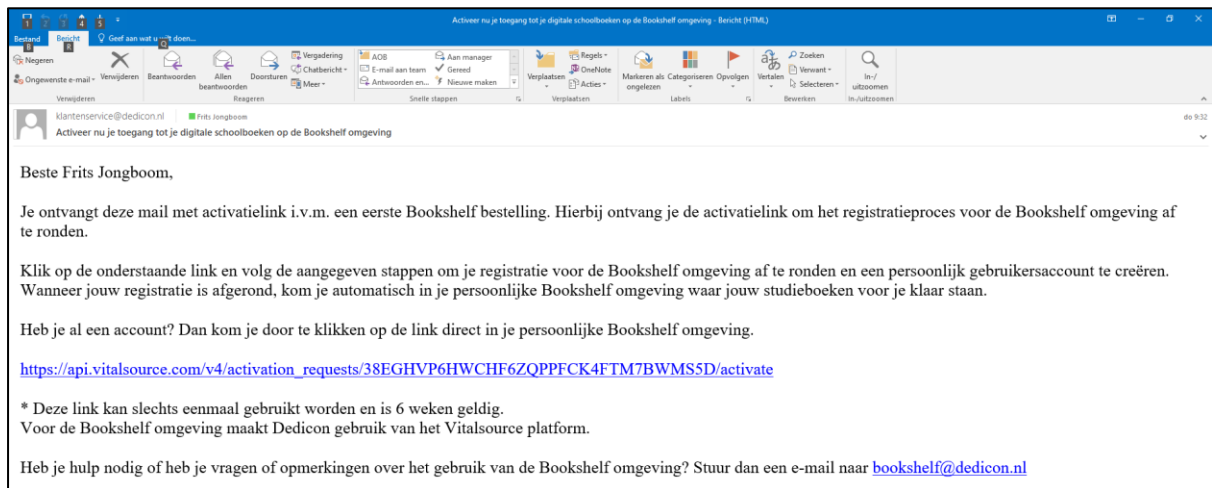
Activeer nu je toegang tot je digitale schoolboeken op de Bookshelf omgeving - Bericht (HTML)

Bestand Bericht Geef aan wat u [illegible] doen...

Negeren
Ongewenste e-mail Verwijderen
Verwijderen

Beantwoorden Allen beantwoorden Doorsturen
Vergadering
Chatbericht
Meer
Reageren

AOB
E-mail aan team
Antwoorden en...
Aan manager
Gereed
Nieuwe maken
Snelle stappen

Verplaatsen
Regels
OneNote
Acties
Verplaatsen

Markeren als ongelezen Categoriseren Opvolgen
Labels

Vertalen
Zoeken
Verwant
Selecteren
Bewerken

In-/uitzoomen
In-/uitzoomen

klantenservice@dedicon.nl
Frits Jongboom
Activeer nu je toegang tot je digitale schoolboeken op de Bookshelf omgeving
do 9:32

Beste Frits Jongboom,

Je ontvangt deze mail met activatielink i.v.m. een eerste Bookshelf bestelling. Hierbij ontvang je de activatielink om het registratieproces voor de Bookshelf omgeving af te ronden.

Klik op de onderstaande link en volg de aangegeven stappen om je registratie voor de Bookshelf omgeving af te ronden en een persoonlijk gebruikersaccount te creëren. Wanneer jouw registratie is afgerond, kom je automatisch in je persoonlijke Bookshelf omgeving waar jouw studieboeken voor je klaar staan.

Heb je al een account? Dan kom je door te klikken op de link direct in je persoonlijke Bookshelf omgeving.

https://api.vitalsource.com/v4/activation_requests/38EGHVP6HWCHF6ZQPPFCK4FTM7BWMS5D/activate

* Deze link kan slechts eenmaal gebruikt worden en is 6 weken geldig.
Voor de Bookshelf omgeving maakt Dedicon gebruik van het Vitalsource platform.

Heb je hulp nodig of heb je vragen of opmerkingen over het gebruik van de Bookshelf omgeving? Stuur dan een e-mail naar bookshelf@dedicon.nl